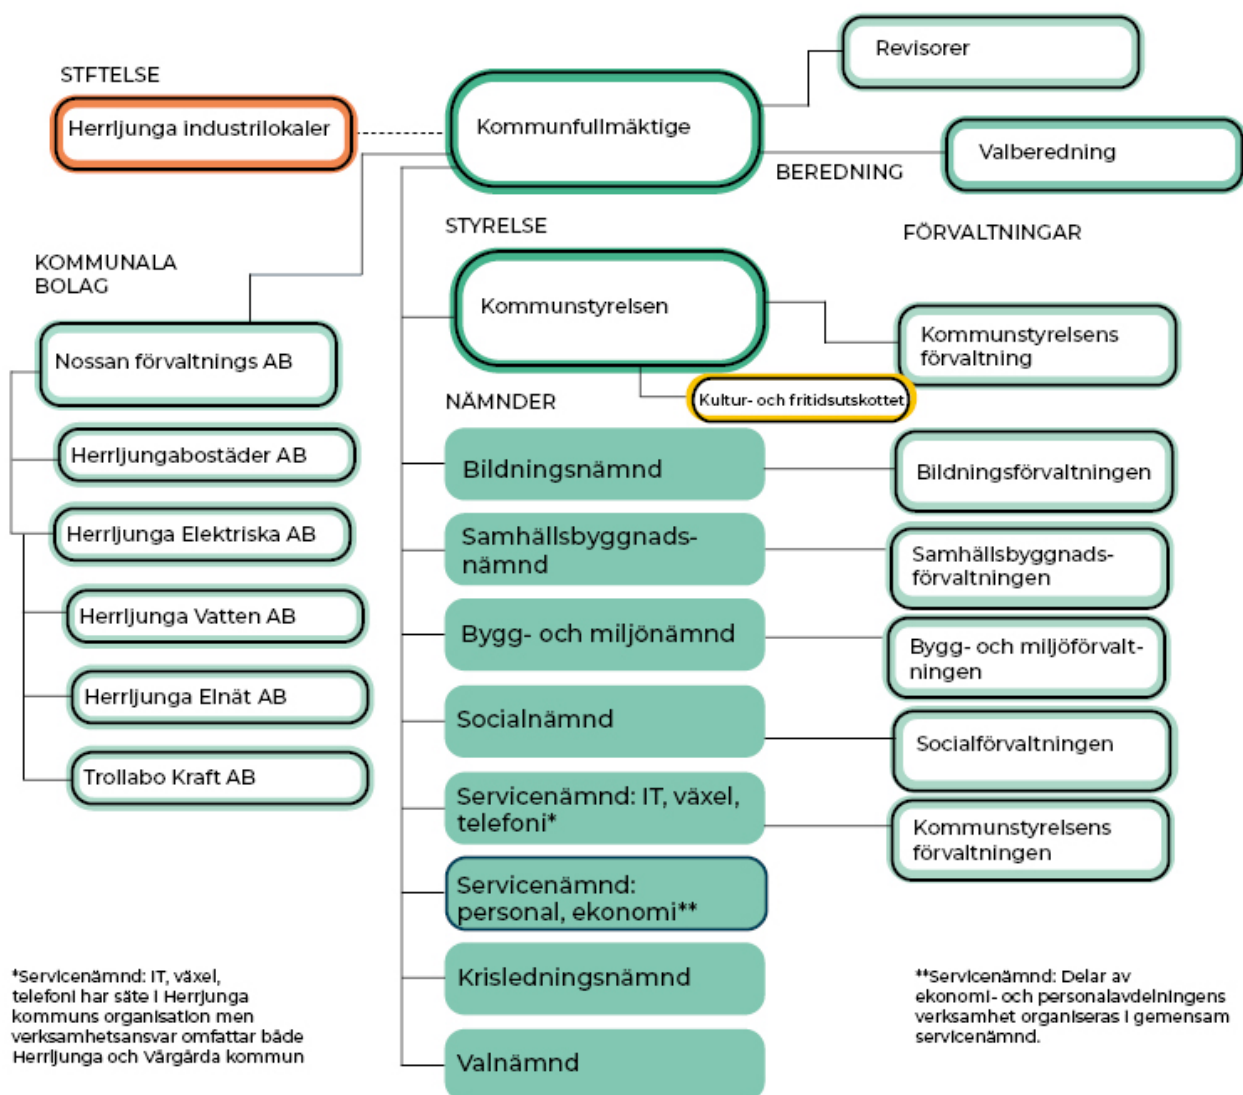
STFTELSE

Herrljunga industrilokaler

Kommunfullmäktige

Revisorer

BEREDNING

Valberedning

STYRELSE

FÖRVALTNINGAR

KOMMUNALA BOLAG

Kommunstyrelsen

Kommunstyrelsens förvaltning

Nossan förvaltnings AB

NÄMNDER

Kultur- och fritidsutskottet

Herrljungabostäder AB

Bildningsnämnd

Bildningsförvaltningen

Herrljunga Elektriska AB

Samhällsbyggnadsnämnd

Samhällsbyggnadsförvaltningen

Herrljunga Vatten AB

Bygg- och miljönämnd

Bygg- och miljöförvaltningen

Herrljunga Elnät AB

Socialnämnd

Socialförvaltningen

Trollabo Kraft AB

Servicenämnd: IT, växel, telefoni*

Kommunstyrelsens förvaltningen

Servicenämnd: personal, ekonomi**

Krisledningsnämnd

Valnämnd

*Servicenämnd: IT, växel, telefoni har säte i Herrljunga kommuns organisation men verksamhetsansvar omfattar både Herrljunga och Vårgårda kommun

**Servicenämnd: Delar av ekonomi- och personalavdelningens verksamhet organiseras i gemensam servicenämnd.